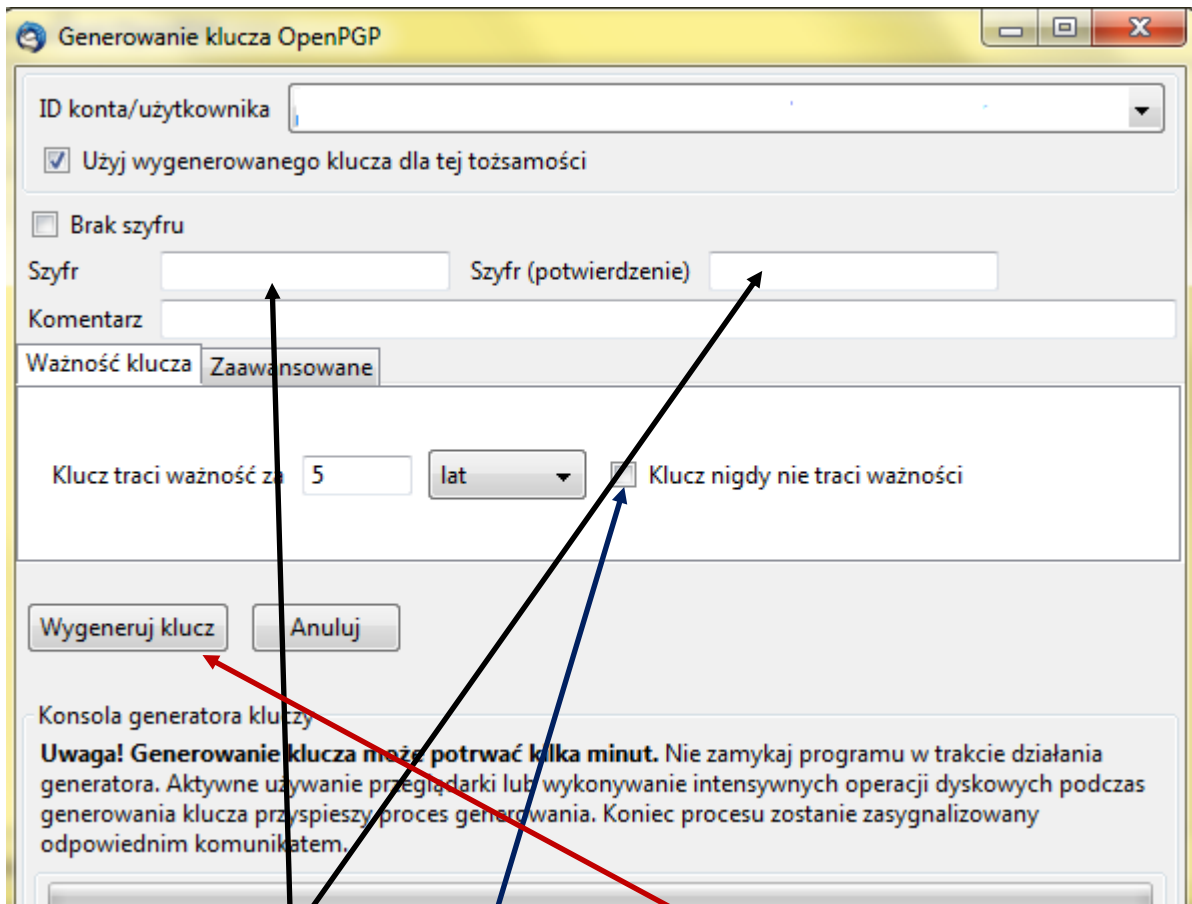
Generowanie klucza OpenPGP

ID konta/użytkownika

Użyj wygenerowanego klucza dla tej tożsamości

Brak szyfru

Szyfr

Szyfr (potwierdzenie)

Komentarz

Ważność klucza

Zaawansowane

Klucz traci ważność za 5 lat

Klucz nigdy nie traci ważności

Wygeneruj klucz

Anuluj

Konsola generatora kluczy

**Uwaga! Generowanie klucza może potrwać kilka minut.** Nie zamykaj programu w trakcie działania generatora. Aktywne używanie przeglądarki lub wykonywanie intensywnych operacji dyskowych podczas generowania klucza przyspieszy proces generowania. Koniec procesu zostanie zasygnalizowany odpowiednim komunikatem.